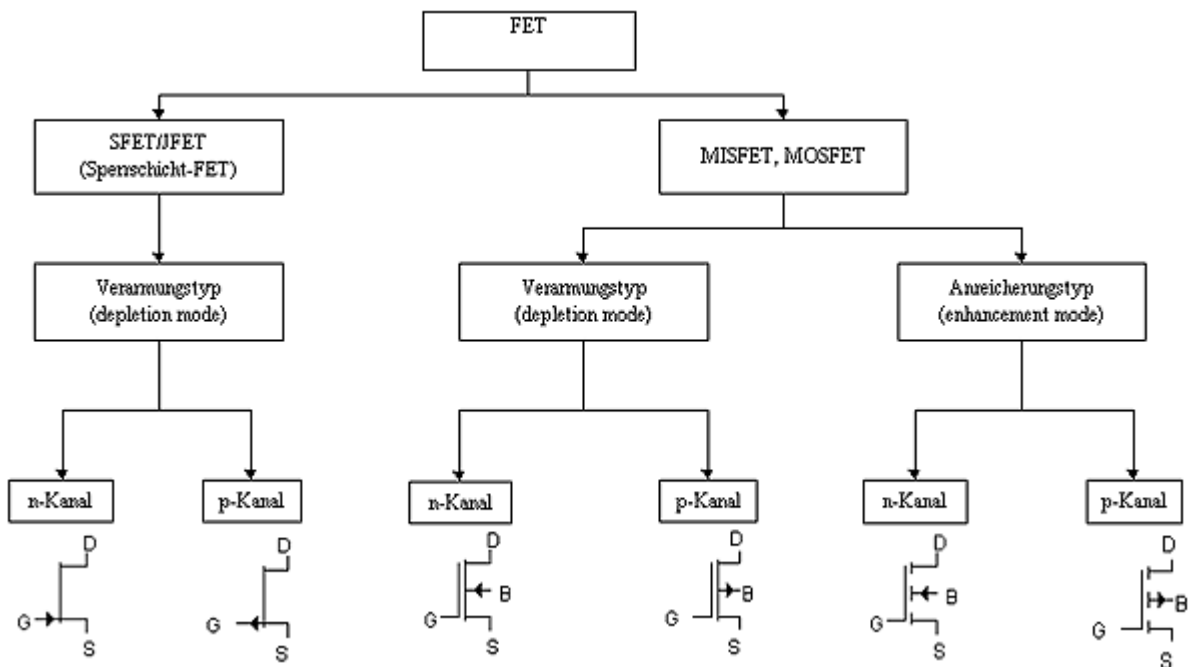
FET

SFET/JFET
(Sperrschicht-FET)

MISFET, MOSFET

Verarmungstyp
(depletion mode)

Verarmungstyp
(depletion mode)

Anreicherungstyp
(enhancement mode)

n-Kanal

p-Kanal

n-Kanal

p-Kanal

n-Kanal

p-Kanal

D
G
S

D
G
S

D
B
G
S

D
B
G
S

D
B
G
S

D
B
G
S